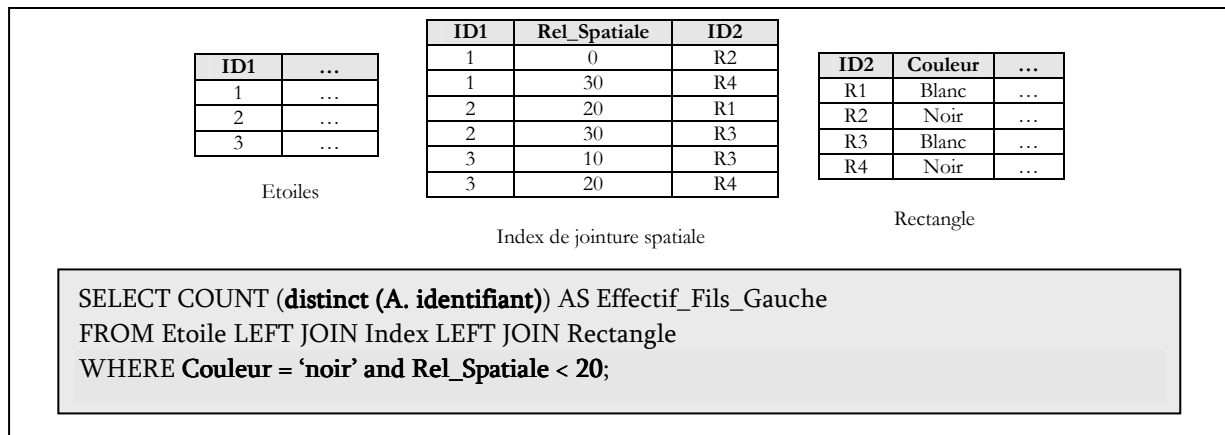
| ID1 | … |
|---|---|
| 1 | … |
| 2 | … |
| 3 | … |

Etoiles

| ID1 | Rel_Spatiale | ID2 |
|---|---|---|
| 1 | 0 | R2 |
| 1 | 30 | R4 |
| 2 | 20 | R1 |
| 2 | 30 | R3 |
| 3 | 10 | R3 |
| 3 | 20 | R4 |

Index de jointure spatiale

| ID2 | Couleur | … |
|---|---|---|
| R1 | Blanc | … |
| R2 | Noir | … |
| R3 | Blanc | … |
| R4 | Noir | … |

Rectangle

SELECT COUNT (distinct (A. identifiant)) AS Effectif_Fils_Gauche
FROM Etoile LEFT JOIN Index LEFT JOIN Rectangle
WHERE Couleur = 'noir' and Rel_Spatiale < 20;